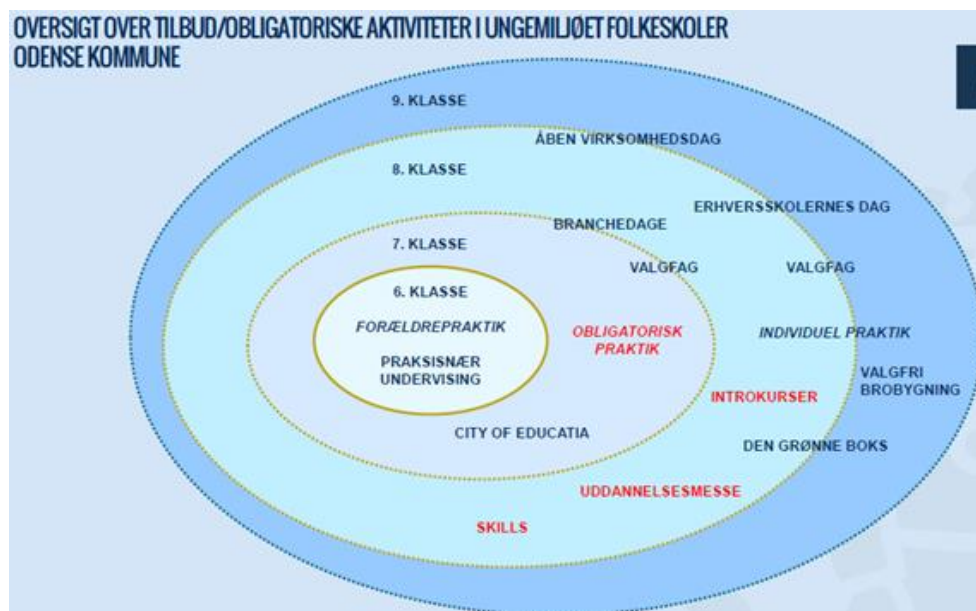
OVERSIGT OVER TILBUD/OBLIGATORISKE AKTIVITETER I UNGEMILJØET FOLKESKOLER ODENSE KOMMUNE

9. KLASSE

ÅBEN VIRKSOMHEDSDAG

8. KLASSE

ERHVERSSKOLERNES DAG

BRANCHEDAGE

7. KLASSE

VALGFAG

VALGFAG

6. KLASSE

FORÆLDREPRAKTIK

PRAKSISNÆR UNDERVISING

OBLIGATORISK PRAKTIK

INDIVIDUEL PRAKTIK

VALGFRI BROBYGNING

INTROKURSER

CITY OF EDUCATIA

DEN GRØNNE BOKS

UDDANNELSESMESSE

SKILLS